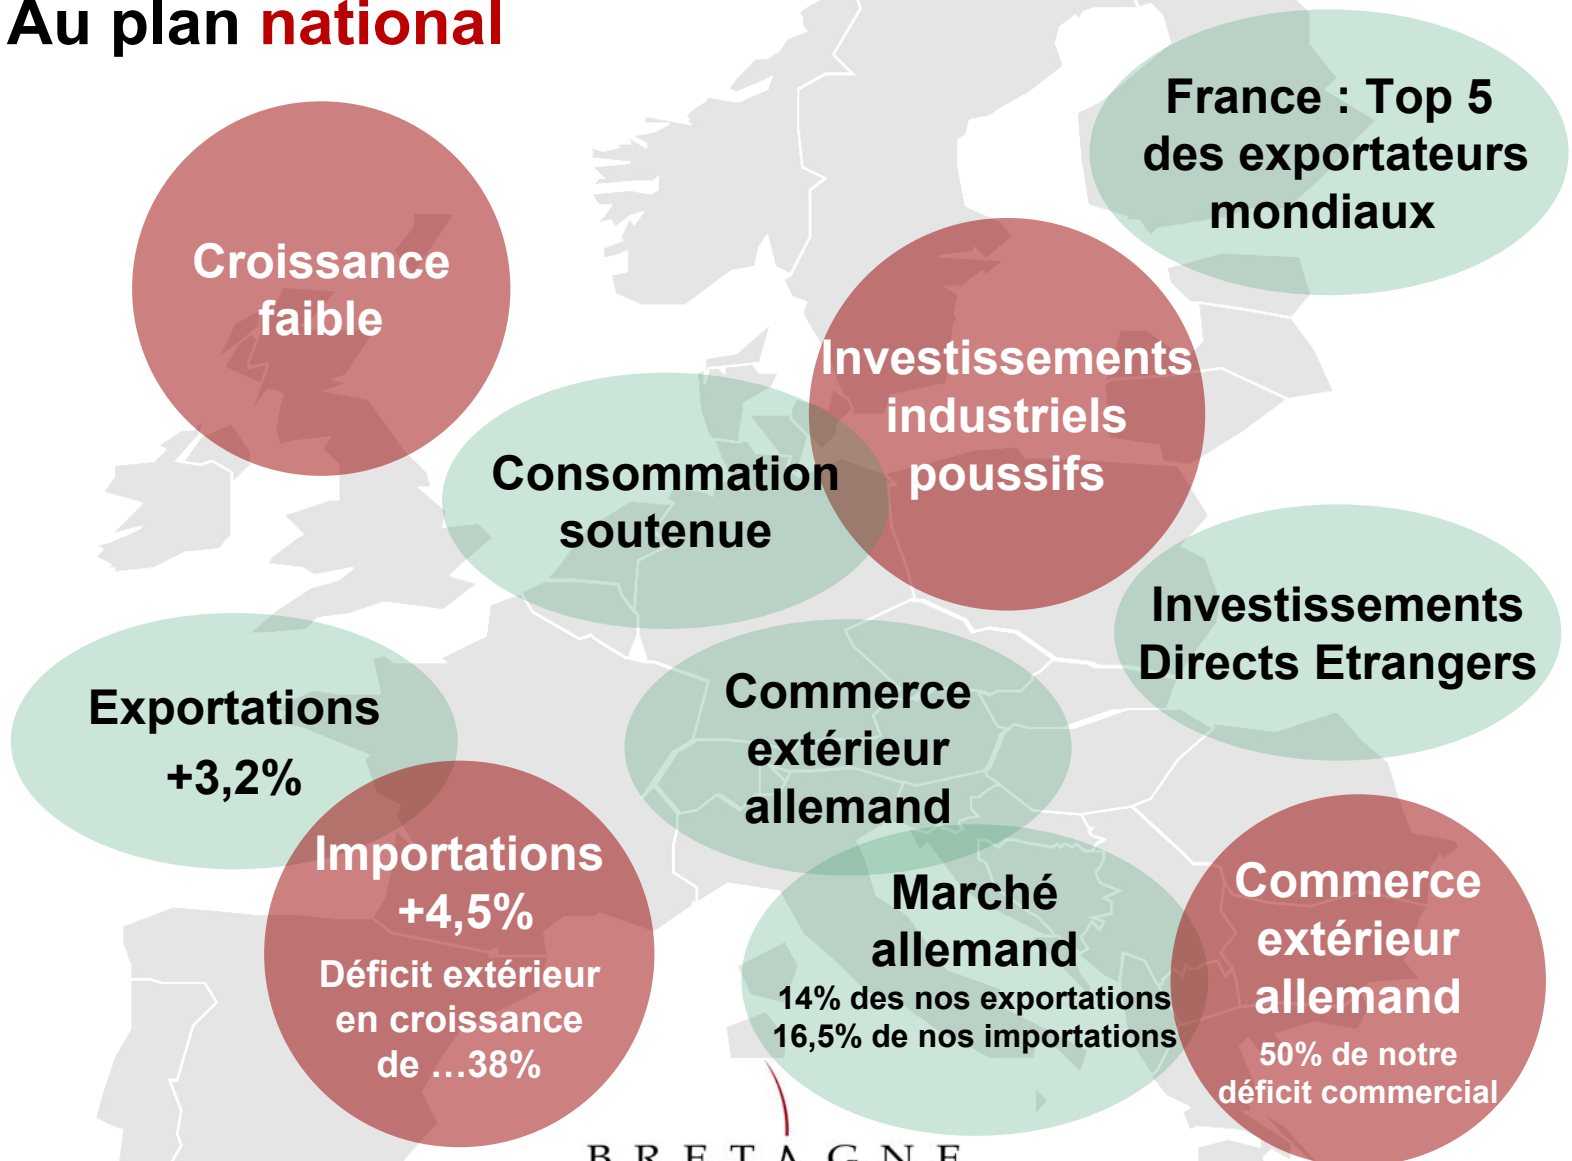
Au plan national

Croissance faible

France : Top 5 des exportateurs mondiaux

Investissements industriels poussifs

Consommation soutenue

Investissements Directs Etrangers

Exportations +3,2%

Commerce extérieur allemand

Importations +4,5%
Déficit extérieur en croissance de …38%

Marché allemand
14% des nos exportations
16,5% de nos importations

Commerce extérieur allemand
50% de notre déficit commercial

BRETAGNE